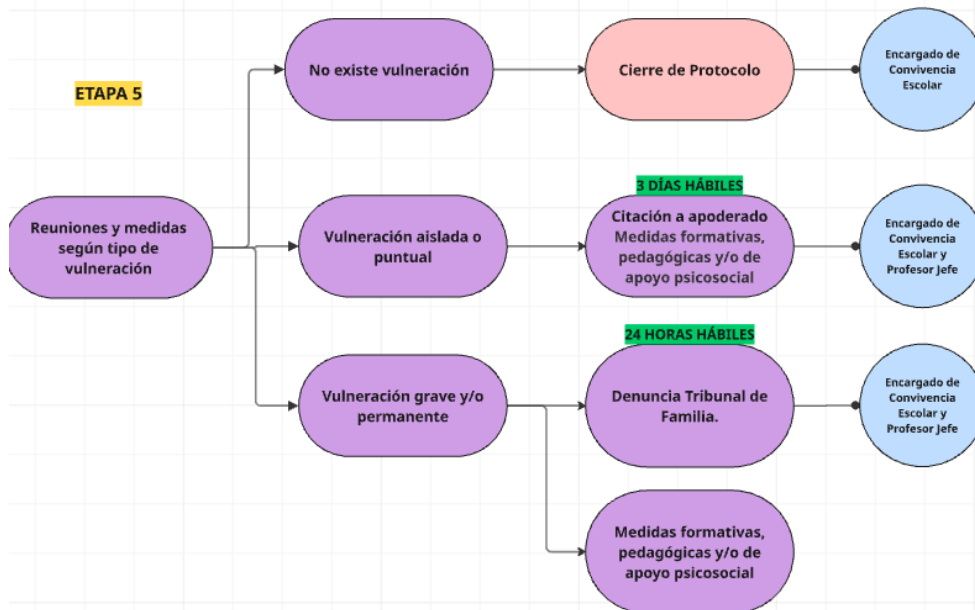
ETAPA 5

Reuniones y medidas según tipo de vulneración

No existe vulneración

Cierre de Protocolo

Encargado de Convivencia Escolar

Vulneración aislada o puntual

3 DÍAS HÁBILES

Citación a apoderado Medidas formativas, pedagógicas y/o de apoyo psicosocial

Encargado de Convivencia Escolar y Profesor Jefe

Vulneración grave y/o permanente

24 HORAS HÁBILES

Denuncia Tribunal de Familia.

Encargado de Convivencia Escolar y Profesor Jefe

Medidas formativas, pedagógicas y/o de apoyo psicosocial